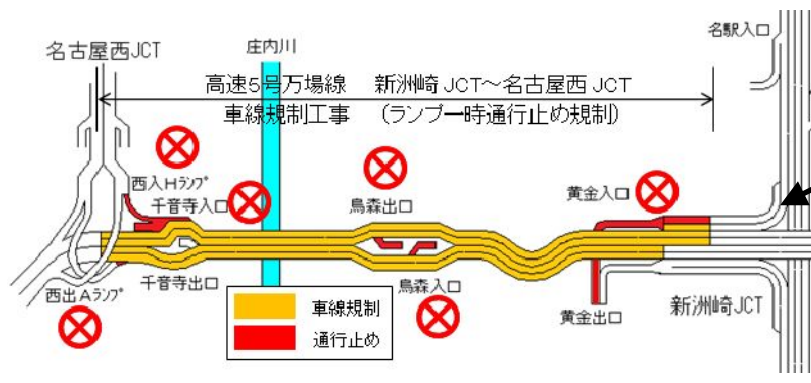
名古屋西JCT

庄内川

名駅入口

高速5号万場線　新洲崎 JCT～名古屋西 JCT
車線規制工事　（ランプ一時通行止め規制）

西入Hランプ

千音寺入口

鳥森出口

黄金入口

千音寺出口

鳥森入口

西出Aランプ

黄金出口

新洲崎JCT

| | 車線規制 |
|---|---|
| | 通行止め |